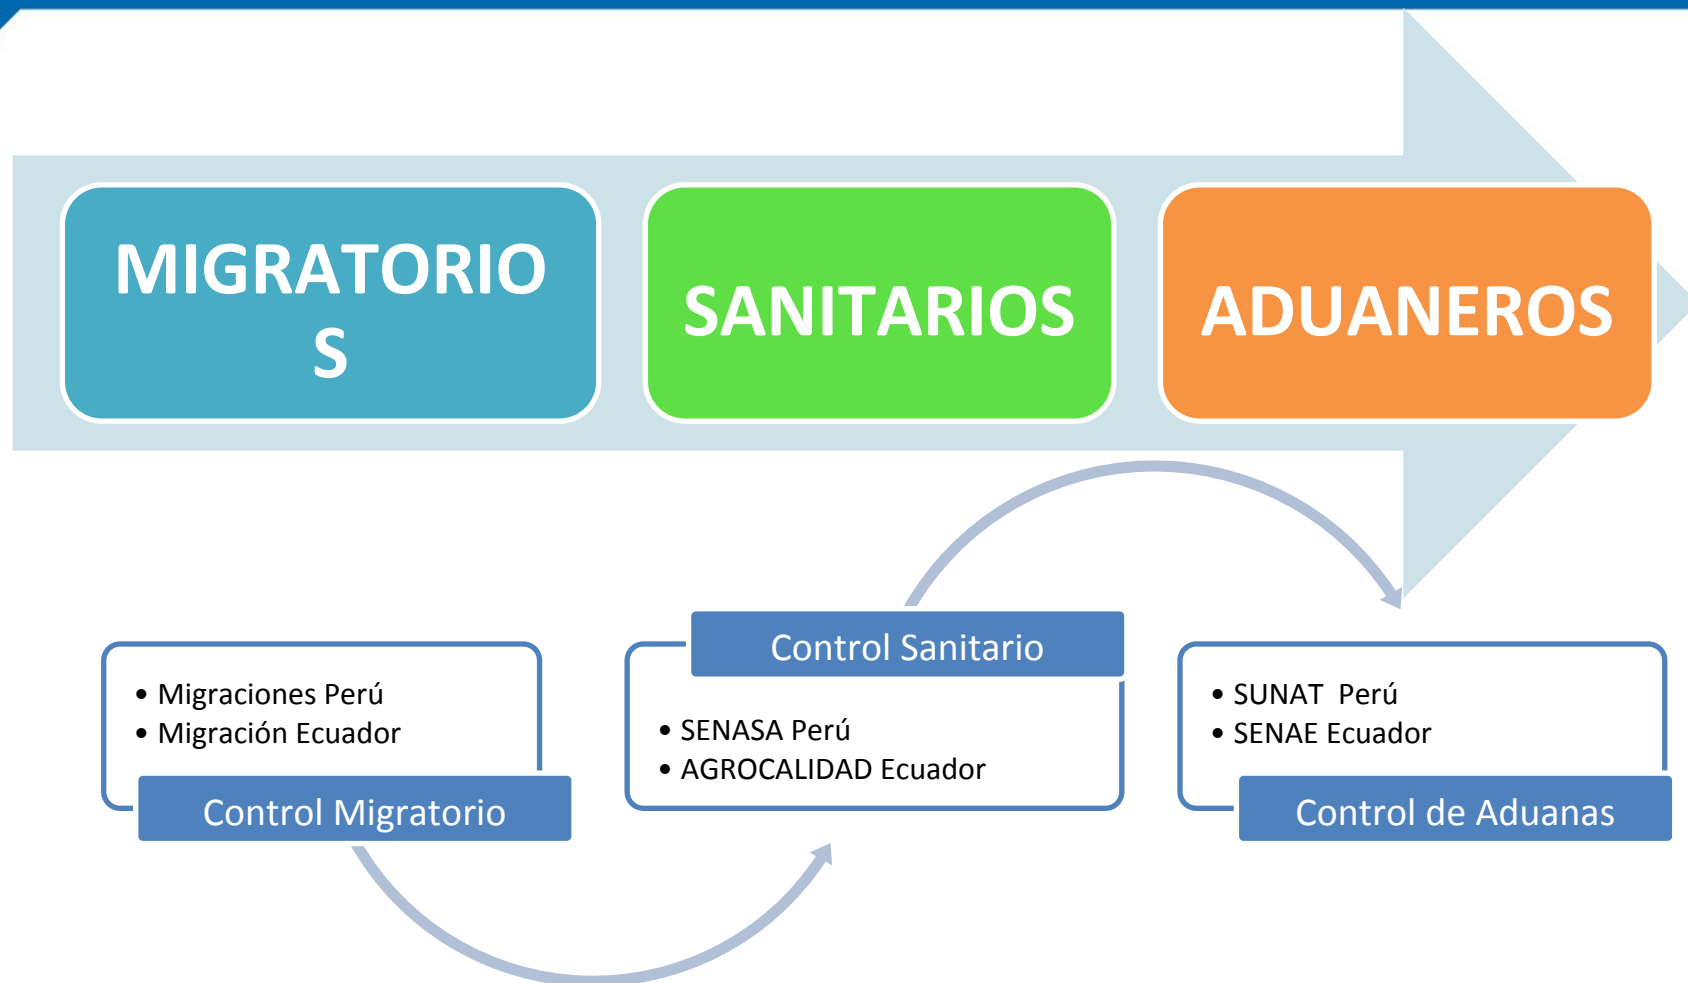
MIGRATORIOS

SANITARIOS

ADUANEROS

- Migraciones Perú
- Migración Ecuador

Control Migratorio

Control Sanitario

- SENASA Perú
- AGROCALIDAD Ecuador

- SUNAT Perú
- SENAE Ecuador

Control de Aduanas